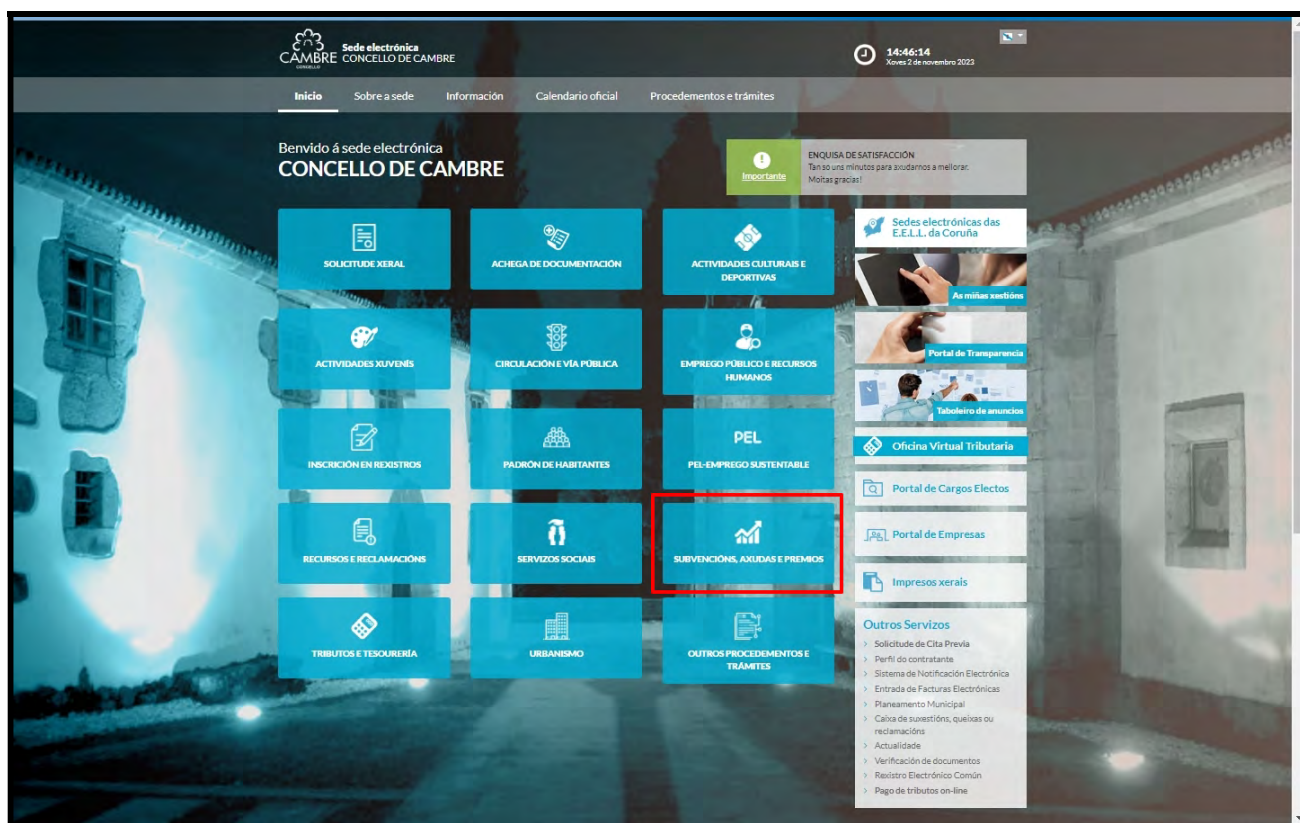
CAMBRE CONCELLO

Sede electrónica
CONCELLO DE CAMBRE

14:46:14
Xoves 2 de novembro 2023

Inicio
Sobre a sede
Información
Calendario oficial
Procedementos e trámites

Benvido á sede electrónica
CONCELLO DE CAMBRE

Importante
ENQUISA DE SATISFACCIÓN
Tan só uns minutos para axudarnos a mellorar.
Moitas grazas!

SOLICITUDE XERAL
ACHEGA DE DOCUMENTACIÓN
ACTIVIDADES CULTURAIS E DEPORTIVAS
ACTIVIDADES XUVENÍS
CIRCULACIÓN E VÍA PÚBLICA
EMPREGO PÚBLICO E RECURSOS HUMANOS
INSCRICIÓN EN REXISTROS
PADRÓN DE HABITANTES
PEL
PEL-EMPREGO SUSTENTABLE
RECURSOS E RECLAMACIÓNS
SERVIZOS SOCIAIS
SUBVENCIÓNS, AXUDAS E PREMIOS
TRIBUTOS E TESOURERÍA
URBANISMO
OUTROS PROCEDEMENTOS E TRÁMITES

Sedes electrónicas das E.E.L.L. da Coruña
As miñas xestións
Portal de Transparencia
Taboleiro de anuncios
Oficina Virtual Tributaria
Portal de Cargos Electos
Portal de Empresas
Impresos xerais

Outros Servizos
Solicitude de Cita Previa
Perfil do contratante
Sistema de Notificación Electrónica
Entrada de Facturas Electrónicas
Planeamento Municipal
Caixa de suxestións, queixas ou reclamacións
Actualidade
Verificación de documentos
Rexistro Electrónico Común
Pago de tributos on-line